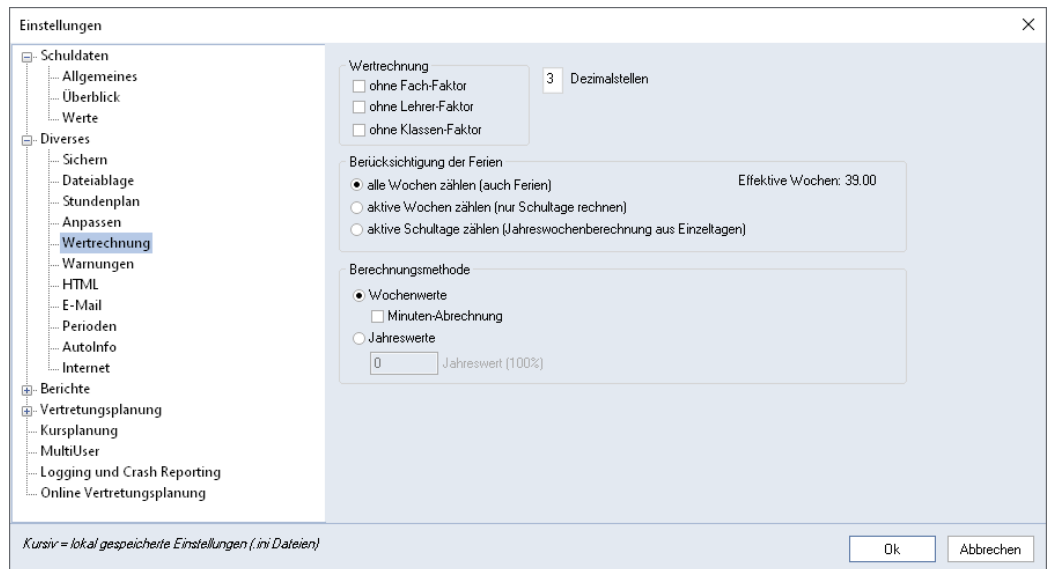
Einstellungen

×

Schuldaten
Allgemeines
Überblick
Werte
Diverses
Sichern
Dateiablage
Stundenplan
Anpassen
Wertrechnung
Warnungen
HTML
E-Mail
Perioden
AutoInfo
Internet
Berichte
Vertretungsplanung
Kursplanung
MultiUser
Logging und Crash Reporting
Online Vertretungsplanung

Wertrechnung
ohne Fach-Faktor
ohne Lehrer-Faktor
ohne Klassen-Faktor

3 Dezimalstellen

Berücksichtigung der Ferien
alle Wochen zählen (auch Ferien)
Effektive Wochen: 39.00
aktive Wochen zählen (nur Schultage rechnen)
aktive Schultage zählen (Jahreswochenberechnung aus Einzeltagen)

Berechnungsmethode
Wochenwerte
Minuten-Abrechnung
Jahreswerte
0 Jahreswert (100%)

Kursiv = lokal gespeicherte Einstellungen (.ini Dateien)

Ok
Abbrechen